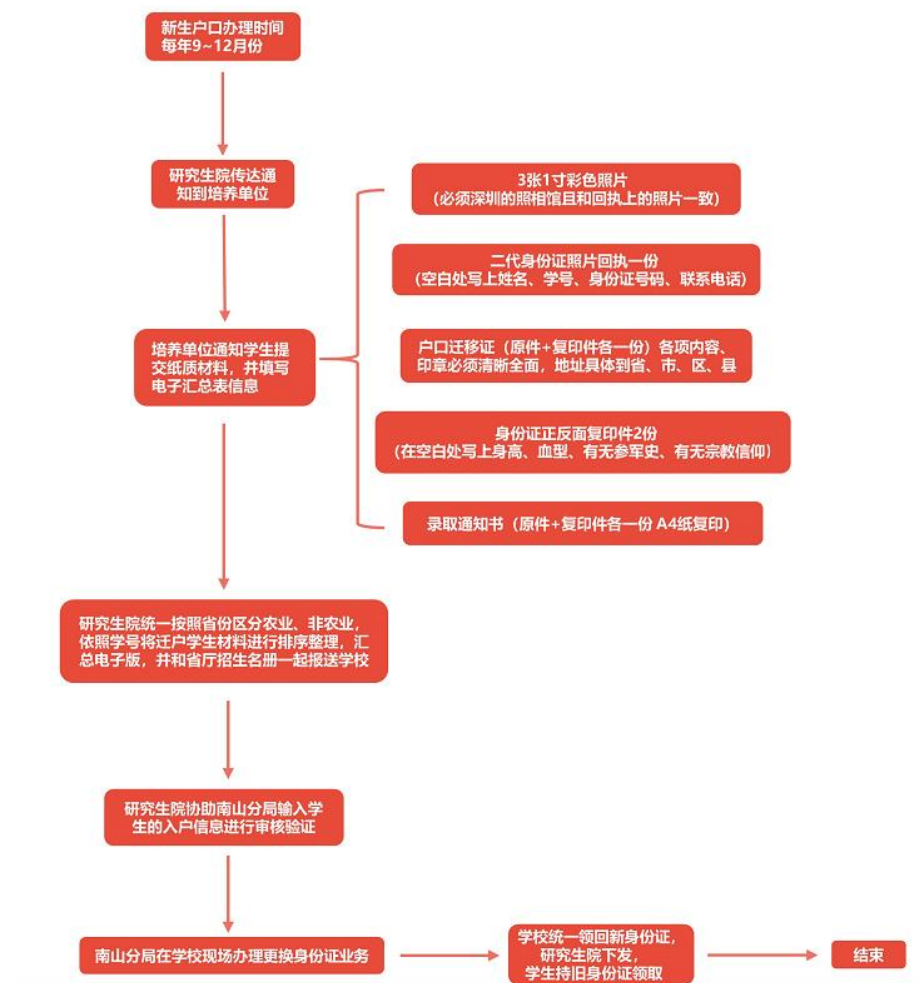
新生户口办理时间
每年9~12月份

研究生院传达通知到培养单位

培养单位通知学生提交纸质材料，并填写电子汇总表信息

3张1寸彩色照片
（必须深圳的照相馆且和回执上的照片一致）

二代身份证照片回执一份
（空白处写上姓名、学号、身份证号码、联系电话）

户口迁移证（原件+复印件各一份）各项内容、印章必须清晰全面，地址具体到省、市、区、县

身份证正反面复印件2份
（在空白处写上身高、血型、有无参军史、有无宗教信仰）

录取通知书（原件+复印件各一份 A4纸复印）

研究生院统一按照省份区分农业、非农业，依照学号将迁户学生材料进行排序整理，汇总电子版，并和省厅招生名册一起报送学校

研究生院协助南山分局输入学生的入户信息进行审核验证

南山分局在学校现场办理更换身份证业务

学校统一领回新身份证，研究生院下发，学生持旧身份证领取

结束